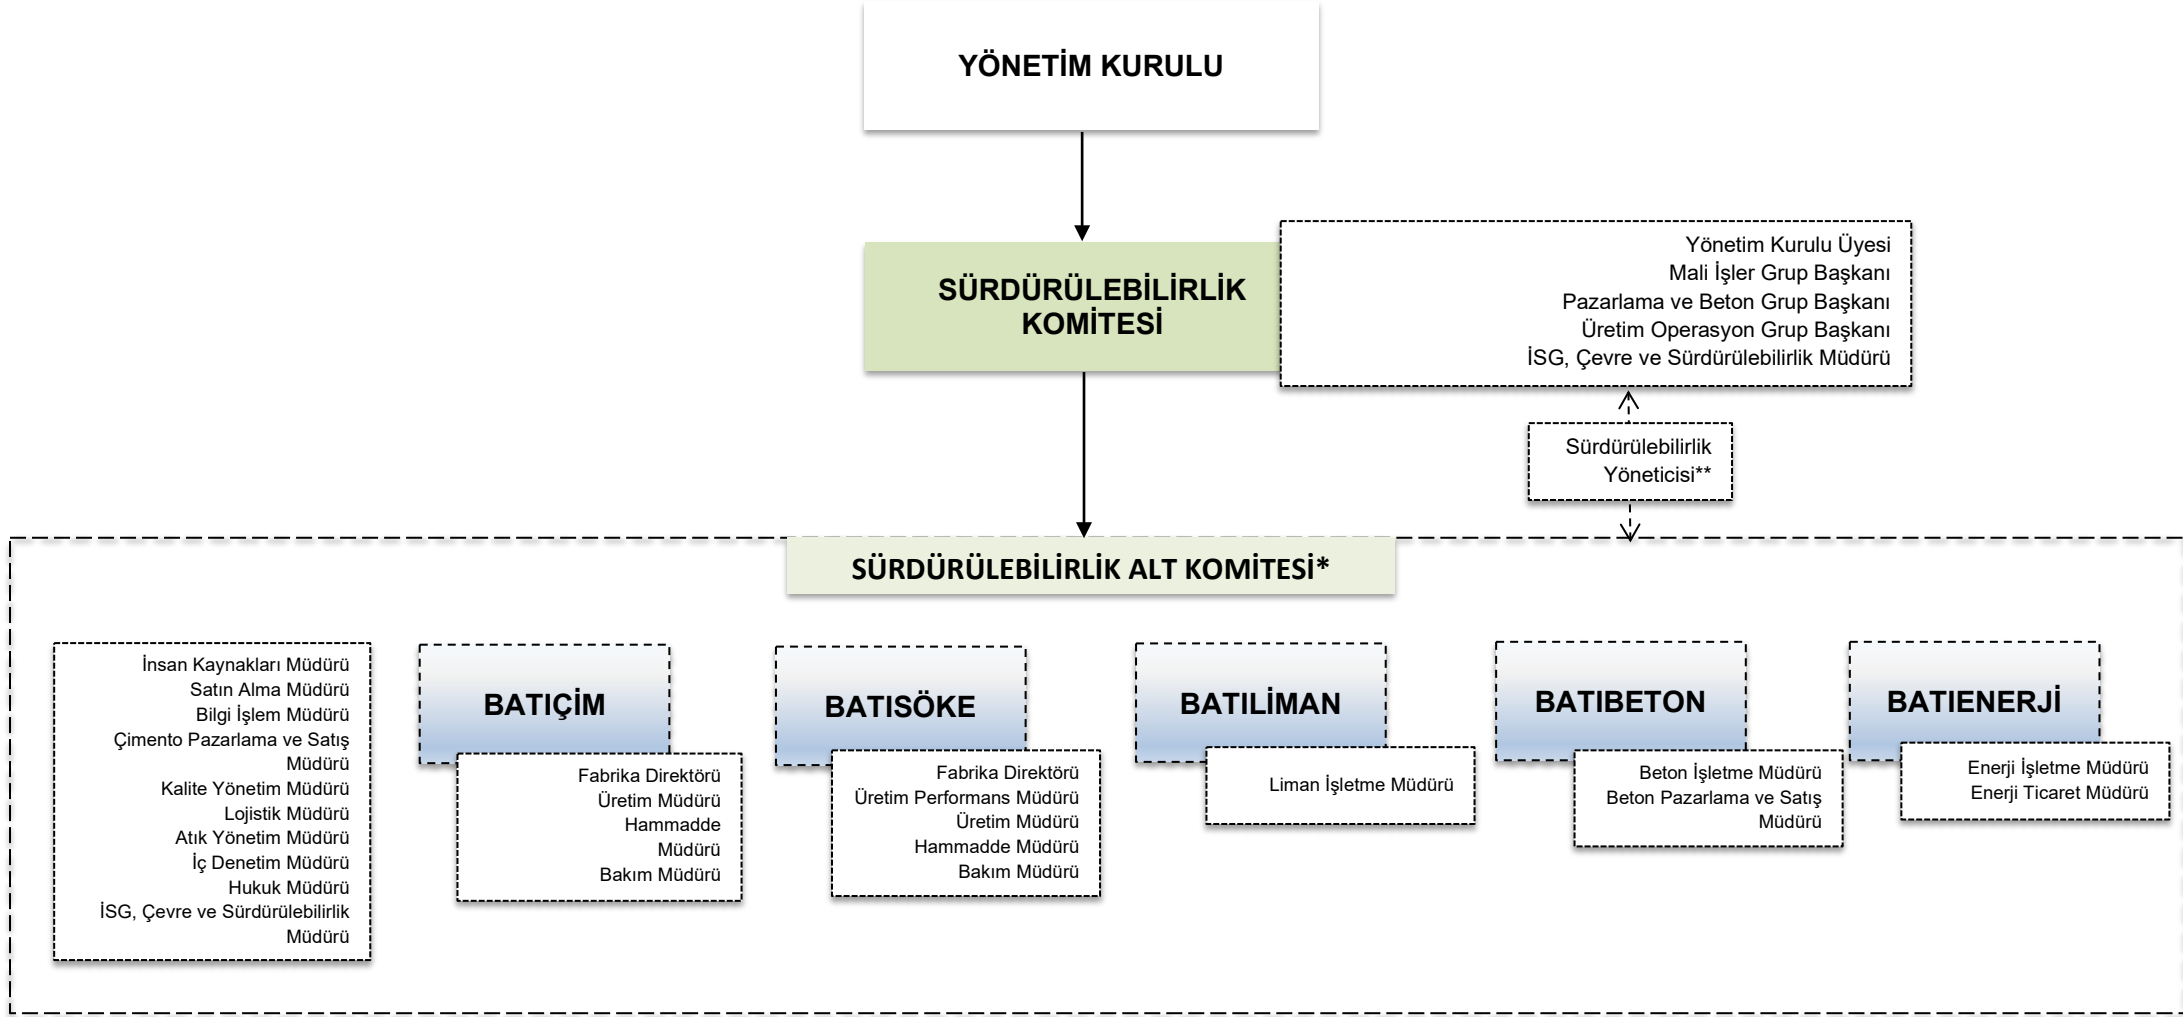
YÖNETİM KURULU

SÜRDÜRÜLEBİLİRLİK KOMİTESİ

Yönetim Kurulu Üyesi
Mali İşler Grup Başkanı
Pazarlama ve Beton Grup Başkanı
Üretim Operasyon Grup Başkanı
İSG, Çevre ve Sürdürülebilirlik Müdürü

Sürdürülebilirlik Yöneticisi**

SÜRDÜRÜLEBİLİRLİK ALT KOMİTESİ*

İnsan Kaynakları Müdürü
Satın Alma Müdürü
Bilgi İşlem Müdürü
Çimento Pazarlama ve Satış Müdürü
Kalite Yönetim Müdürü
Lojistik Müdürü
Atık Yönetim Müdürü
İç Denetim Müdürü
Hukuk Müdürü
İSG, Çevre ve Sürdürülebilirlik Müdürü

BATIÇİM

Fabrika Direktörü
Üretim Müdürü
Hammadde Müdürü
Bakım Müdürü

BATISÖKE

Fabrika Direktörü
Üretim Performans Müdürü
Üretim Müdürü
Hammadde Müdürü
Bakım Müdürü

BATILİMAN

Liman İşletme Müdürü

BATIBETON

Beton İşletme Müdürü
Beton Pazarlama ve Satış Müdürü

BATIENERJİ

Enerji İşletme Müdürü
Enerji Ticaret Müdürü